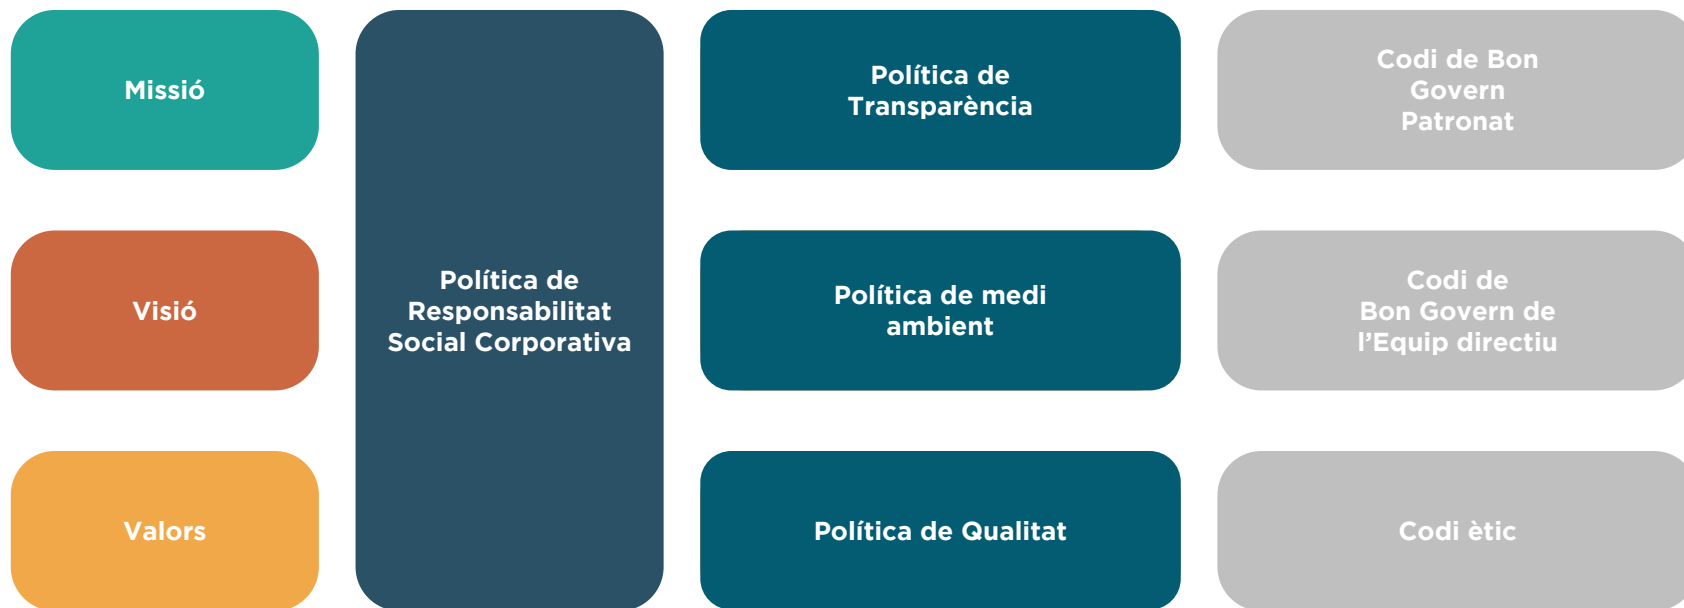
Missió

Visió

Valors

Política de Responsabilitat Social Corporativa

Política de Transparència

Política de medi ambient

Política de Qualitat

Codi de Bon Govern Patronat

Codi de Bon Govern de l’Equip directiu

Codi ètic